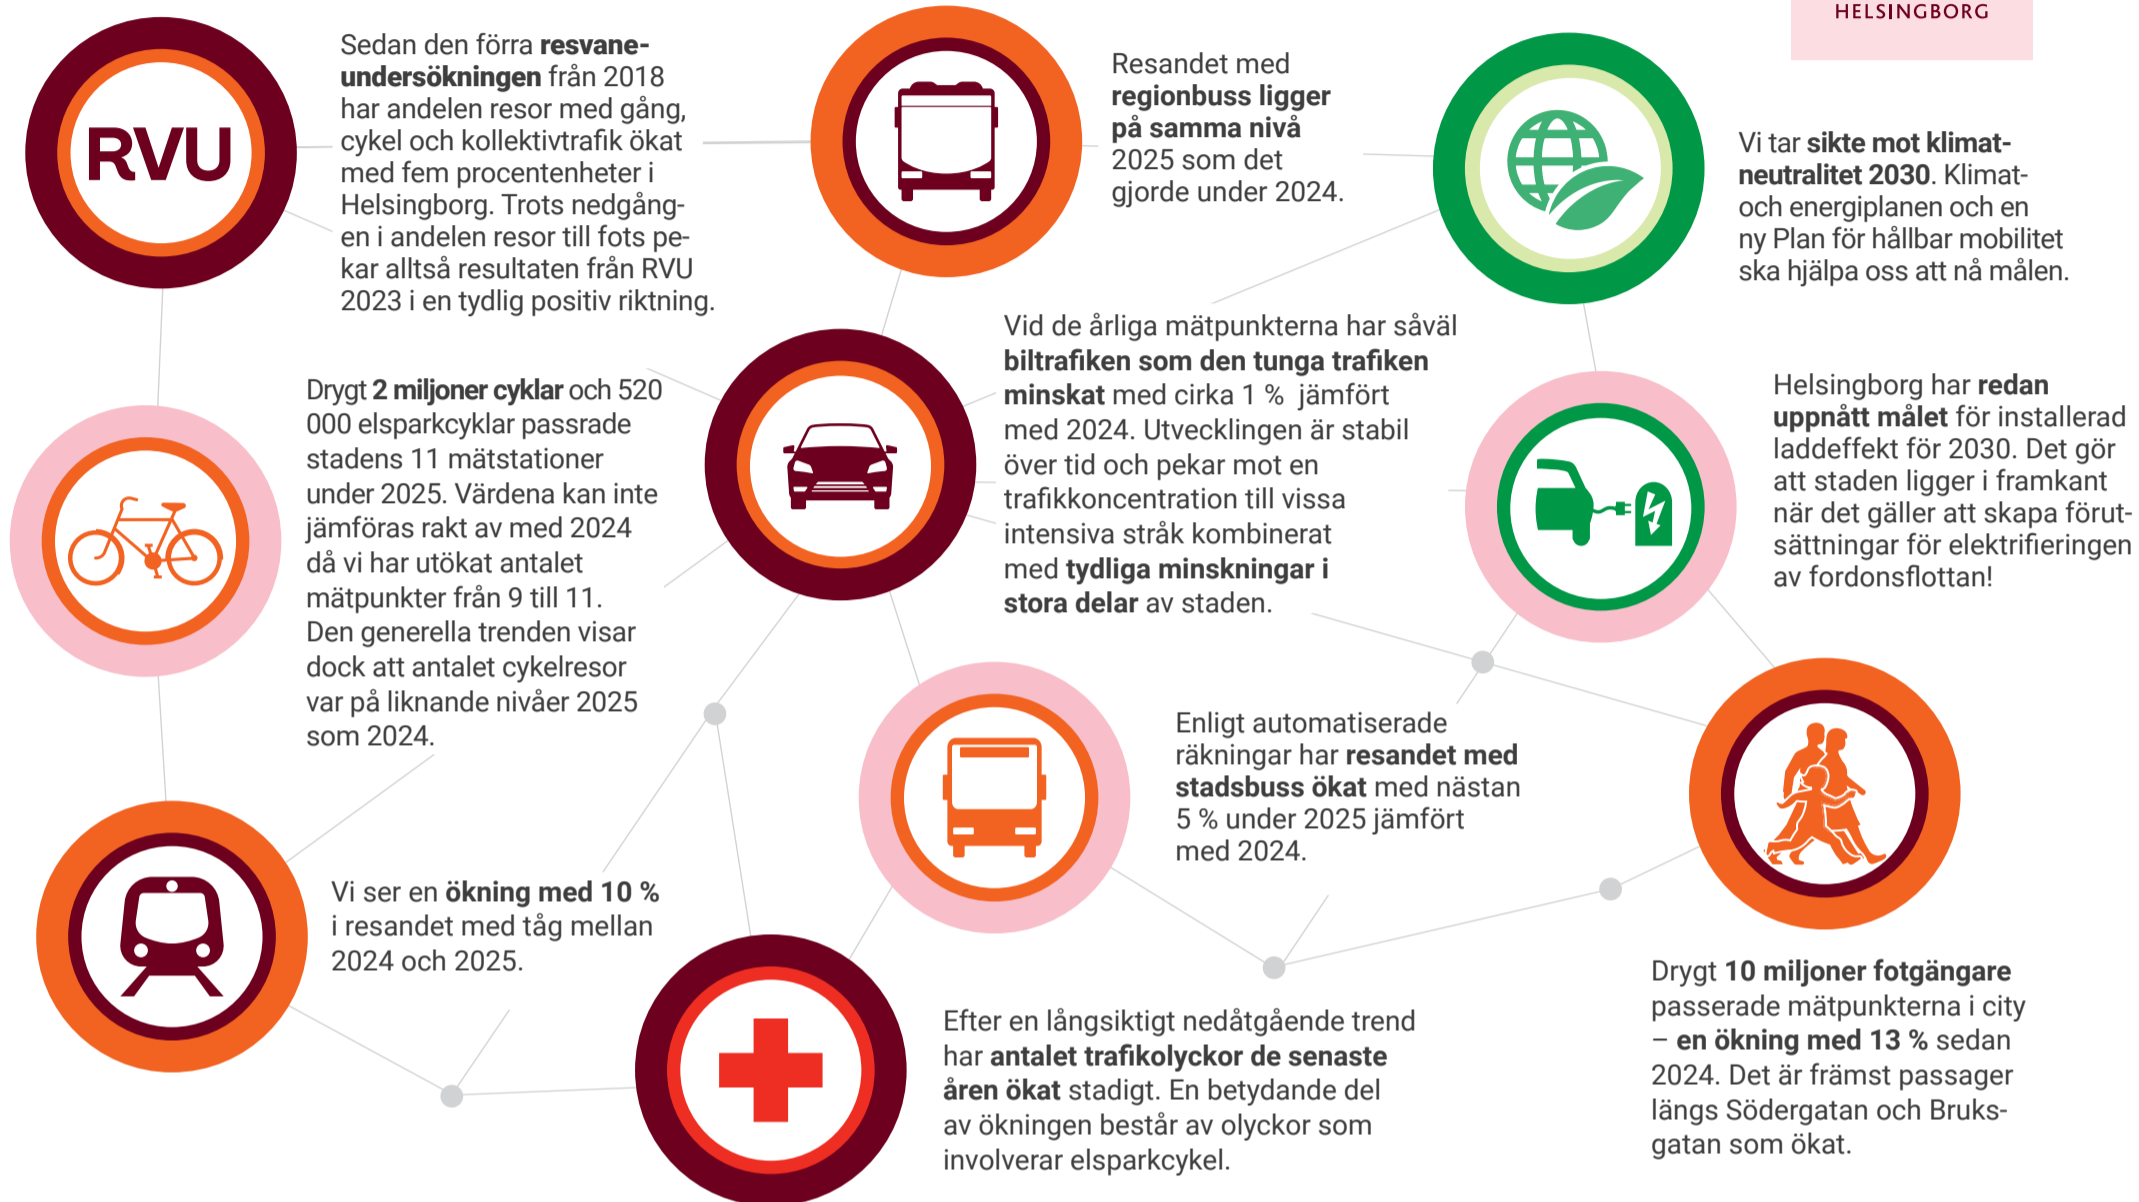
HELSINGBORG

RVU

Sedan den förra resvaneundersökningen från 2018 har andelen resor med gång, cykel och kollektivtrafik ökat med fem procentenheter i Helsingborg. Trots nedgången i andelen resor till fots pekar alltså resultaten från RVU 2023 i en tydlig positiv riktning.

Resandet med regionbuss ligger på samma nivå 2025 som det gjorde under 2024.

Vi tar sikte mot klimatneutralitet 2030. Klimat- och energiplanen och en ny Plan för hållbar mobilitet ska hjälpa oss att nå målen.

Vid de årliga mätpunkterna har såväl biltrafiken som den tunga trafiken minskat med cirka 1 % jämfört med 2024. Utvecklingen är stabil över tid och pekar mot en trafikkoncentration till vissa intensiva stråk kombinerat med tydliga minskningar i stora delar av staden.

Drygt 2 miljoner cyklar och 520 000 elsparkcyklar passrade stadens 11 mätstationer under 2025. Värdena kan inte jämföras rakt av med 2024 då vi har utökat antalet mätpunkter från 9 till 11. Den generella trenden visar dock att antalet cykelresor var på liknande nivåer 2025 som 2024.

Helsingborg har redan uppnått målet för installerad laddeffekt för 2030. Det gör att staden ligger i framkant när det gäller att skapa förutsättningar för elektrifieringen av fordonsflottan!

Enligt automatiserade räkningar har resandet med stadsbuss ökat med nästan 5 % under 2025 jämfört med 2024.

Vi ser en ökning med 10 % i resandet med tåg mellan 2024 och 2025.

Efter en långsiktigt nedåtgående trend har antalet trafikolyckor de senaste åren ökat stadigt. En betydande del av ökningen består av olyckor som involverar elsparkcykel.

Drygt 10 miljoner fotgängare passerade mätpunkterna i city – en ökning med 13 % sedan 2024. Det är främst passager längs Södergatan och Bruksgatan som ökat.